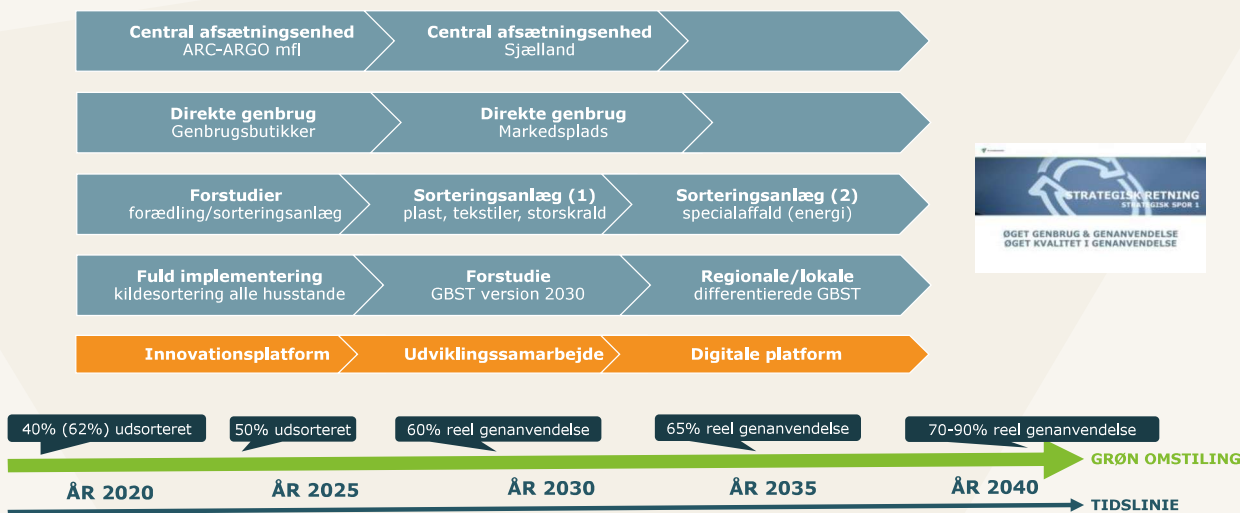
Central afsætningsenhed
ARC-ARGO mfl

Central afsætningsenhed
Sjælland

Direkte genbrug
Genbrugsbutikker

Direkte genbrug
Markedsplads

Forstudier
forædling/sorteringsanlæg

Sorteringsanlæg (1)
plast, tekstiler, storskrald

Sorteringsanlæg (2)
specialaffald (energi)

Fuld implementering
kildesortering alle husstande

Forstudie
GBST version 2030

Regionale/lokale
differentierede GBST

Innovationsplatform

Udviklingssamarbejde

Digitale platform

STRATEGISK RETNING
STRATEGISK SPOR 1

ØGET GENBRUG & GENANVENDELSE
ØGET KVALITET I GENANVENDELSE

40% (62%) udsorteret

50% udsorteret

60% reel genanvendelse

65% reel genanvendelse

70-90% reel genanvendelse

GRØN OMSTILLING

ÅR 2020

ÅR 2025

ÅR 2030

ÅR 2035

ÅR 2040

TIDSLINIE